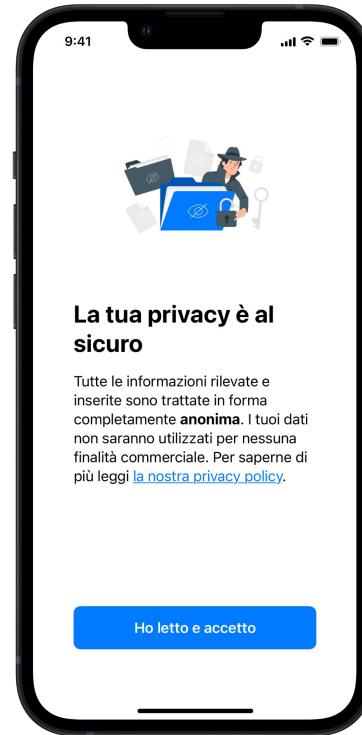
9:41

La tua privacy è al sicuro

Tutte le informazioni rilevate e inserite sono trattate in forma completamente **anonima**. I tuoi dati non saranno utilizzati per nessuna finalità commerciale. Per saperne di più leggi la nostra privacy policy.

Ho letto e accetto